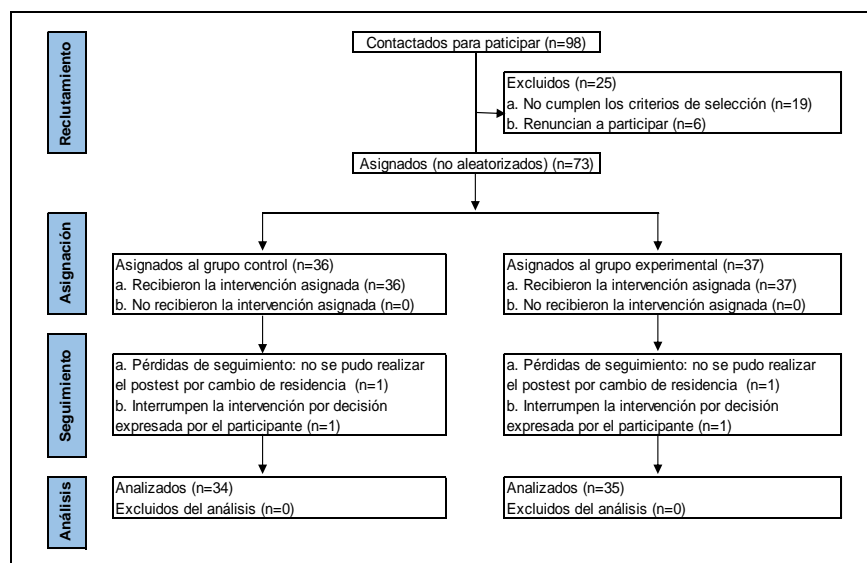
Reclutamiento

Contactados para paticipar (n=98)

Excluidos (n=25)
a. No cumplen los criterios de selección (n=19)
b. Renuncian a participar (n=6)

Asignados (no aleatorizados) (n=73)

Asignación

Asignados al grupo control (n=36)
a. Recibieron la intervención asignada (n=36)
b. No recibieron la intervención asignada (n=0)

Asignados al grupo experimental (n=37)
a. Recibieron la intervención asignada (n=37)
b. No recibieron la intervención asignada (n=0)

Seguimiento

a. Pérdidas de seguimiento: no se pudo realizar el postest por cambio de residencia (n=1)
b. Interrumpen la intervención por decisión expresada por el participante (n=1)

a. Pérdidas de seguimiento: no se pudo realizar el postest por cambio de residencia (n=1)
b. Interrumpen la intervención por decisión expresada por el participante (n=1)

Análisis

Analizados (n=34)
Excluidos del análisis (n=0)

Analizados (n=35)
Excluidos del análisis (n=0)